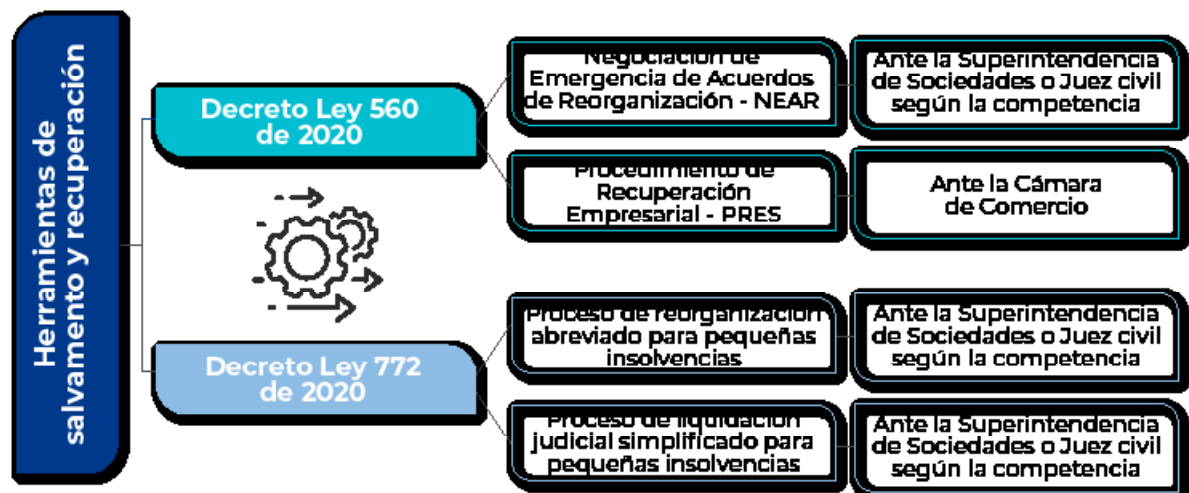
Herramientas de salvamento y recuperación

Decreto Ley 560 de 2020

Negociación de Emergencia de Acuerdos de Reorganización - NEAR

Ante la Superintendencia de Sociedades o Juez civil según la competencia

Procedimiento de Recuperación Empresarial - PRES

Ante la Cámara de Comercio

Decreto Ley 772 de 2020

Proceso de reorganización abreviado para pequeñas insolvencias

Ante la Superintendencia de Sociedades o Juez civil según la competencia

Proceso de liquidación judicial simplificado para pequeñas insolvencias

Ante la Superintendencia de Sociedades o Juez civil según la competencia